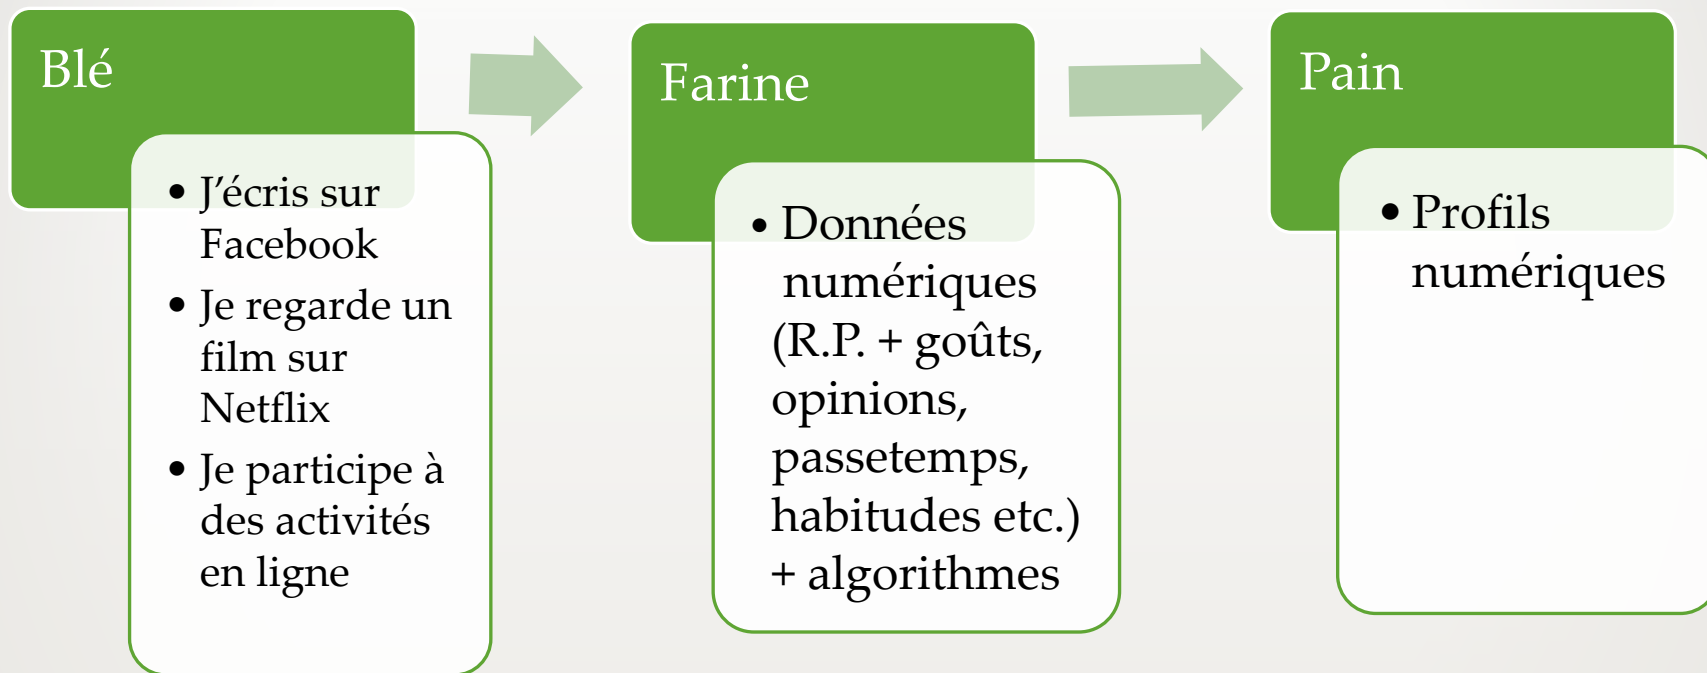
Blé

- J'écris sur Facebook
- Je regarde un film sur Netflix
- Je participe à des activités en ligne

Farine

- Données numériques (R.P. + goûts, opinions, passetemps, habitudes etc.) + algorithmes

Pain

- Profils numériques